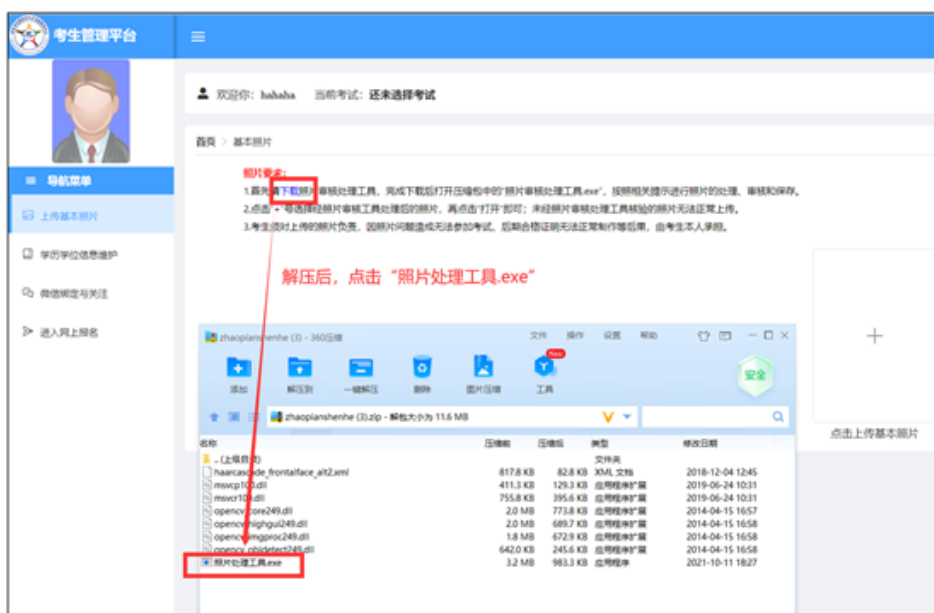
考生管理平台

≡ 导航菜单

上传基本照片

学历学位信息维护

微信绑定与关注

进入网上报名

欢迎你：hahaha　当前考试：还未选择考试

首页 > 基本照片

照片要求：
1.首先请下载照片审核处理工具，完成下载后打开压缩包中的"照片审核处理工具.exe"，按照相关提示进行照片的处理、审核和保存。
2.点击"+"号选择经照片审核工具处理后的照片，再点击"打开"即可；未经照片审核处理工具核验的照片无法正常上传。
3.考生须对上传的照片负责，因照片问题造成无法参加考试、后期合格证明无法正常制作等后果，由考生本人承担。

解压后，点击"照片处理工具.exe"

zhaoplanshenhe (3) - 360压缩　文件　操作　设置　帮助

添加　解压到　一键解压　删除　图片压缩　工具　New　安全

zhaoplanshenhe (3).zip - 解包大小为 11.6 MB

| 名称 | 压缩前 | 压缩后 | 类型 | 修改日期 |
|---|---|---|---|---|
| .. (上级目录) | | | 文件夹 | |
| haarcascade_frontalface_alt2.xml | 817.8 KB | 82.8 KB | XML 文档 | 2018-12-04 12:45 |
| msvcp100.dll | 411.3 KB | 129.3 KB | 应用程序扩展 | 2019-06-24 10:31 |
| msvcr100.dll | 755.8 KB | 395.6 KB | 应用程序扩展 | 2019-06-24 10:31 |
| opencv_core249.dll | 2.0 MB | 773.8 KB | 应用程序扩展 | 2014-04-15 16:57 |
| opencv_highgui249.dll | 2.0 MB | 689.7 KB | 应用程序扩展 | 2014-04-15 16:58 |
| opencv_imgproc249.dll | 1.8 MB | 672.9 KB | 应用程序扩展 | 2014-04-15 16:58 |
| opencv_objdetect249.dll | 642.0 KB | 245.6 KB | 应用程序扩展 | 2014-04-15 16:58 |
| 照片处理工具.exe | 3.2 MB | 983.3 KB | 应用程序 | 2021-10-11 18:27 |

+
点击上传基本照片